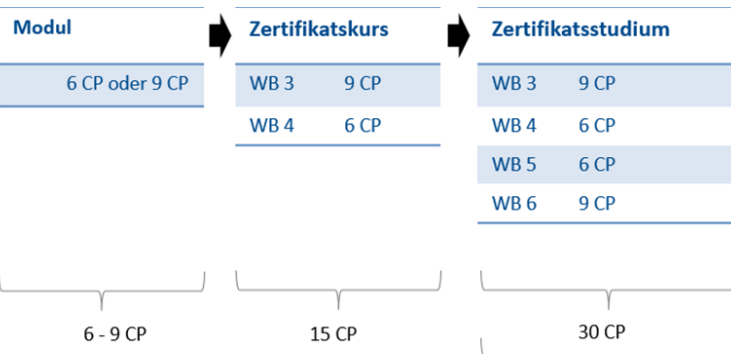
| Modul |
|---|
| 6 CP oder 9 CP |

6 - 9 CP

| Zertifikatskurs | |
|---|---|
| WB 3 | 9 CP |
| WB 4 | 6 CP |

15 CP

| Zertifikatsstudium | |
|---|---|
| WB 3 | 9 CP |
| WB 4 | 6 CP |
| WB 5 | 6 CP |
| WB 6 | 9 CP |

30 CP